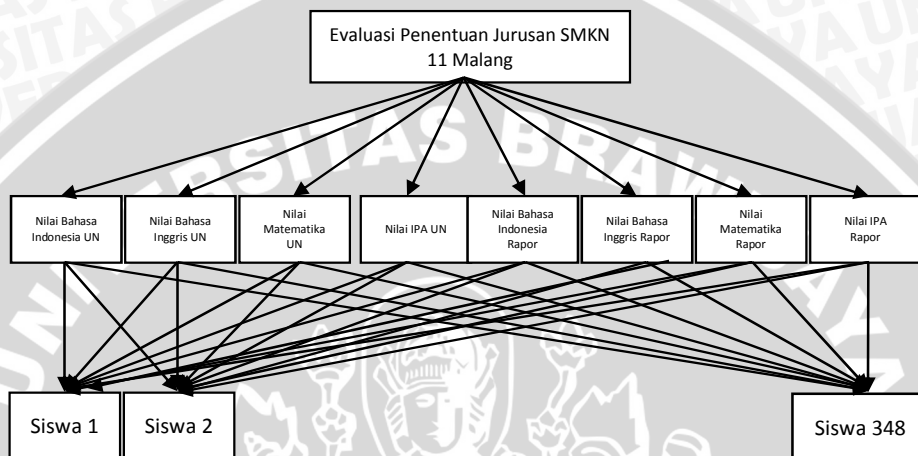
Evaluasi Penentuan Jurusan SMKN 11 Malang

Nilai Bahasa Indonesia UN

Nilai Bahasa Inggris UN

Nilai Matematika UN

Nilai IPA UN

Nilai Bahasa Indonesia Rapor

Nilai Bahasa Inggris Rapor

Nilai Matematika Rapor

Nilai IPA Rapor

Siswa 1

Siswa 2

Siswa 348